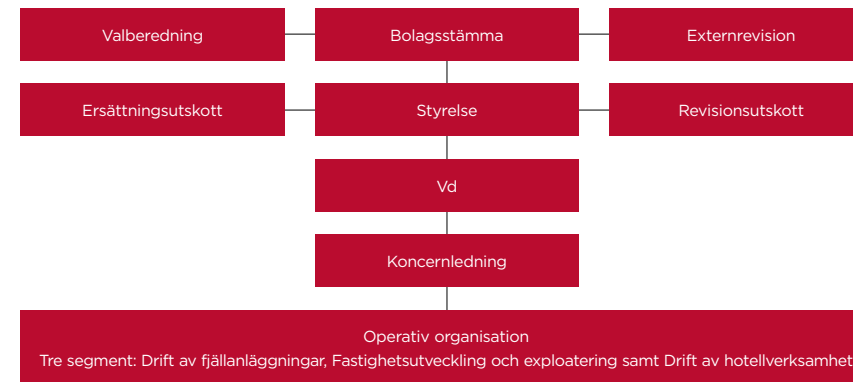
Valberedning

Bolagsstämma

Externrevision

Ersättningsutskott

Styrelse

Revisionsutskott

Vd

Koncernledning

Operativ organisation
Tre segment: Drift av fjällanläggningar, Fastighetsutveckling och exploatering samt Drift av hotellverksamhet